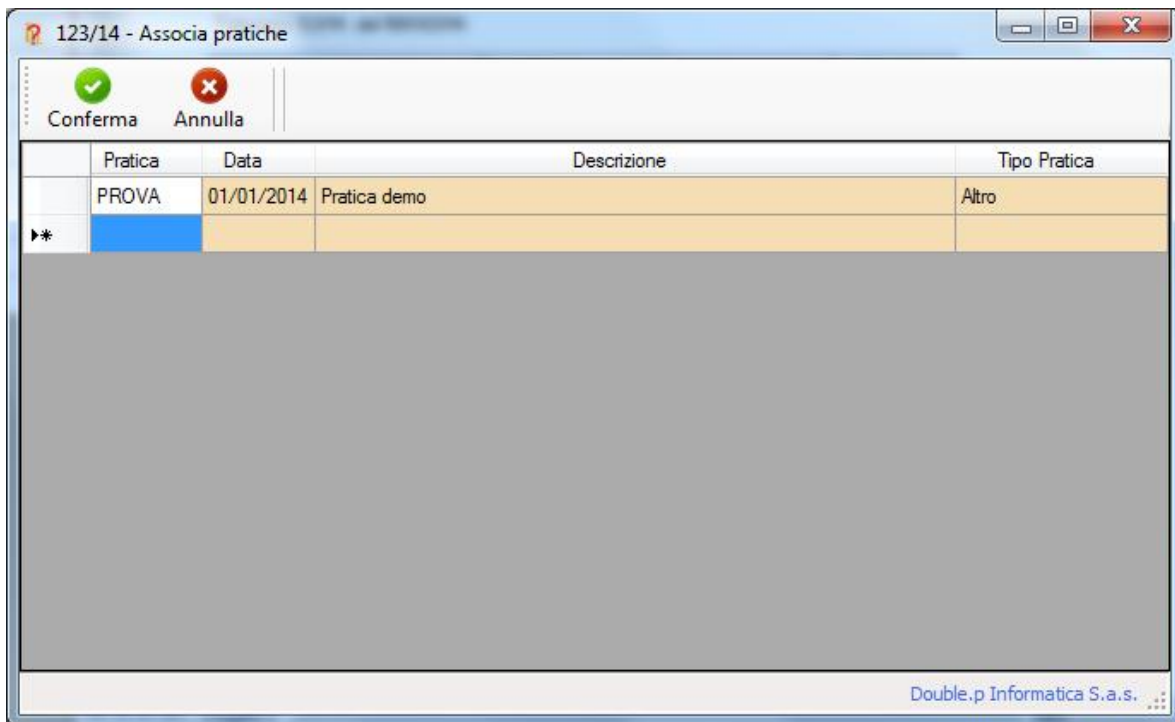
123/14 - Associa pratiche

Conferma Annulla

| | Pratica | Data | Descrizione | Tipo Pratica |
|---|---|---|---|---|
| | PROVA | 01/01/2014 | Pratica demo | Altro |
| ▸* | | | | |

Double.p Informatica S.a.s.